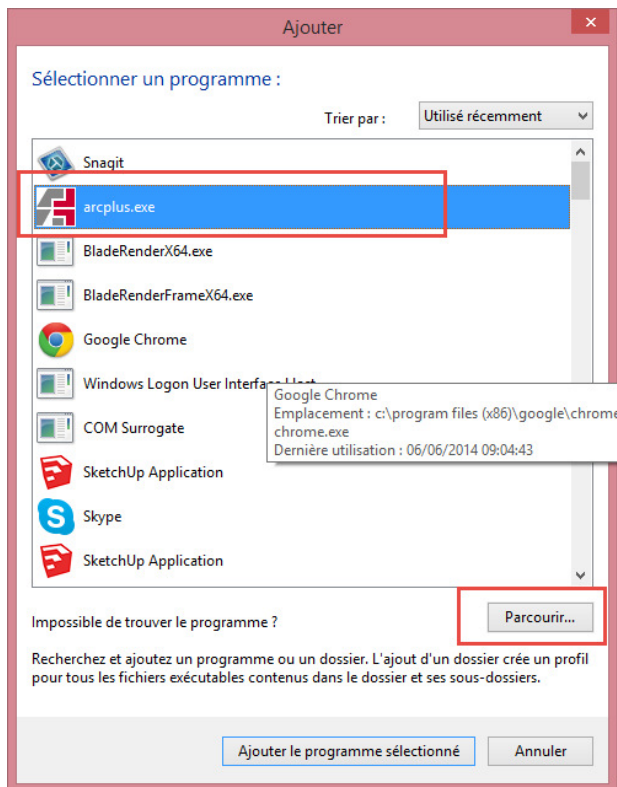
Ajouter

Sélectionner un programme :

Trier par : Utilisé récemment

Snagit
arcplus.exe
BladeRenderX64.exe
BladeRenderFrameX64.exe
Google Chrome
Windows Logon User Interface Host
COM Surrogate
SketchUp Application
Skype
SketchUp Application

Google Chrome
Emplacement : c:\program files (x86)\google\chrome
chrome.exe
Dernière utilisation : 06/06/2014 09:04:43

Impossible de trouver le programme ?

Parcourir...

Recherchez et ajoutez un programme ou un dossier. L'ajout d'un dossier crée un profil pour tous les fichiers exécutables contenus dans le dossier et ses sous-dossiers.

Ajouter le programme sélectionné

Annuler